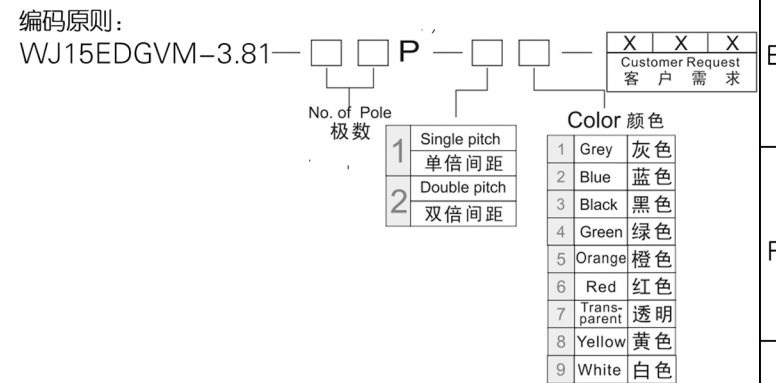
编码原则：
WJ15EDGVM–3.81— □ □ P — □ □ — | X | X | X |
Customer Request
客 户 需 求

No. of Pole
极数

| 1 | Single pitch 单倍间距 |
|---|---|
| 2 | Double pitch 双倍间距 |

Color 颜色

| | | |
|---|---|---|
| 1 | Grey | 灰色 |
| 2 | Blue | 蓝色 |
| 3 | Black | 黑色 |
| 4 | Green | 绿色 |
| 5 | Orange | 橙色 |
| 6 | Red | 红色 |
| 7 | Transparent | 透明 |
| 8 | Yellow | 黄色 |
| 9 | White | 白色 |

E
F